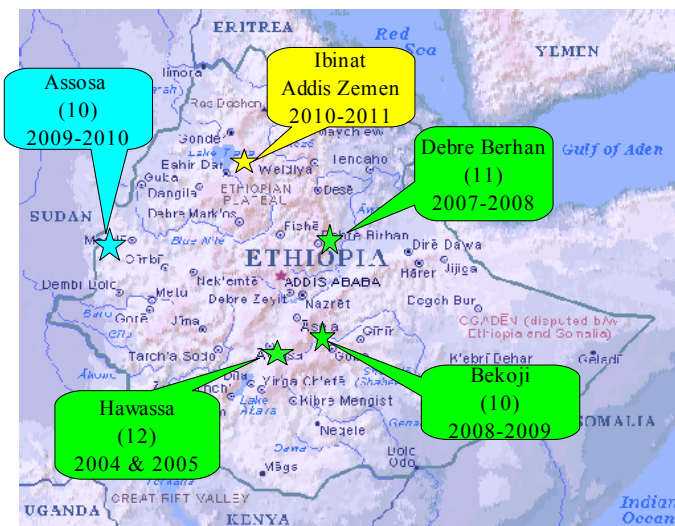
ERITREA
Red Sea
YEMEN
Ibinat
Addis Zemen
2010-2011
Assosa
(10)
2009-2010
Ilimora
Lake Tana
Ras Dashen
Gonder
Bahir Dar
Guba
Dangila
Debre Mark'os
Weldiya
ETHIOPIAN PLATEAU
Mek'ele
Desē
Fiche
Debre Birhan
Debre Berhan
(11)
2007-2008
Gulf of Aden
SUDAN
Blue Nile
ETHIOPIA
Dire Dawa
Harer
Jijiga
Dembi Dolo
Gimbi
Nek'emte
Metu
Debre Zeyit
ADDIS ABABA
Nazret
Degeh Bur
Gore
Jima
Asela
Ginir
OGADEN (disputed b/w Ethiopia and Somalia)
Tarch'a Sodo
K'ebri Dehar
Geladi
Awasa
Hawassa
(12)
2004 & 2005
Yirga Ch'efe
Kibre Mengist
Bekoji
(10)
2008-2009
SOMALIA
Negele
Lake Abaya
Dolo Odo
Moyale
GREAT RIFT VALLEY
UGANDA
KENYA
Indian Ocean